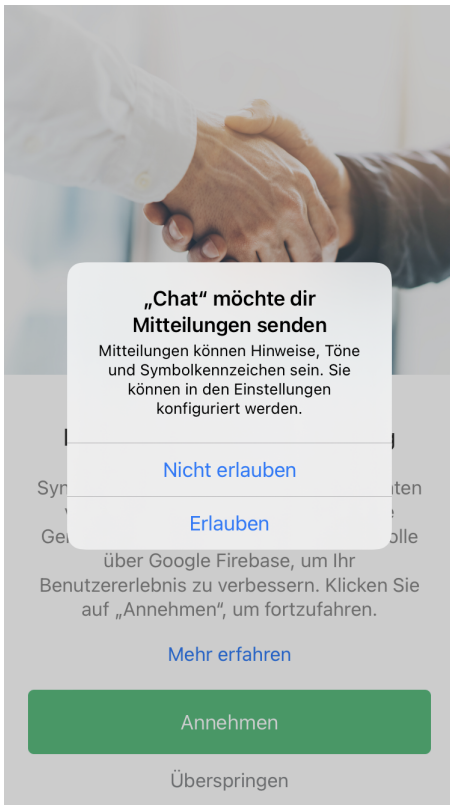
„Chat“ möchte dir Mitteilungen senden

Mitteilungen können Hinweise, Töne und Symbolkennzeichen sein. Sie können in den Einstellungen konfiguriert werden.

Nicht erlauben

Erlauben

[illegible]

Syn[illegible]ten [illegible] Ge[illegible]olle über Google Firebase, um Ihr Benutzererlebnis zu verbessern. Klicken Sie auf „Annehmen“, um fortzufahren.

Mehr erfahren

Annehmen

Überspringen